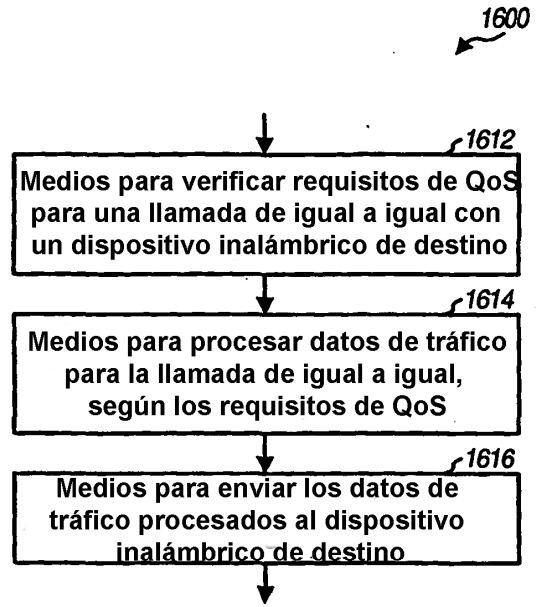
1600

1612
Medios para verificar requisitos de QoS para una llamada de igual a igual con un dispositivo inalámbrico de destino

1614
Medios para procesar datos de tráfico para la llamada de igual a igual, según los requisitos de QoS

1616
Medios para enviar los datos de tráfico procesados al dispositivo inalámbrico de destino